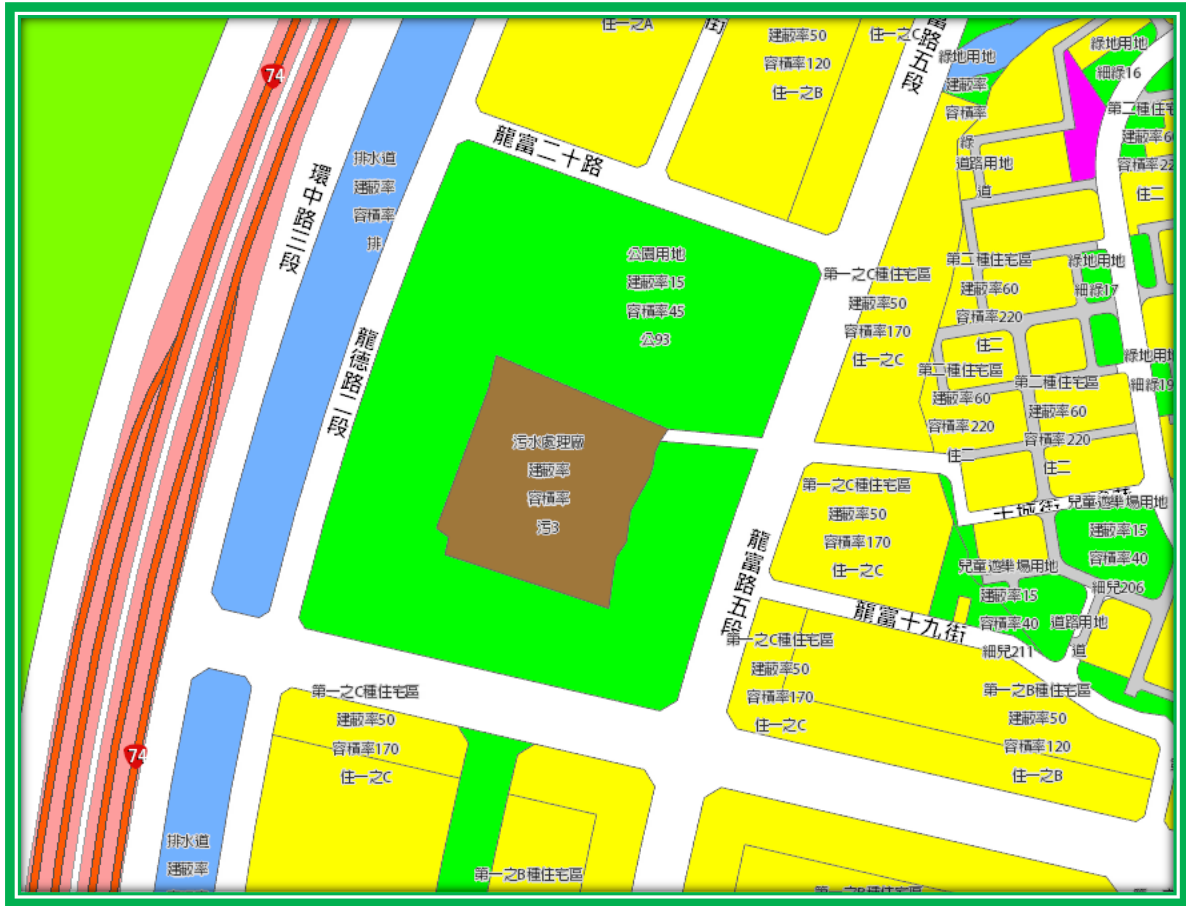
住一之A
建蔽率50
容積率120
住一之B
住一之C
路五段
綠地用地
細綠16
建蔽率
容積率
第二種住
建蔽率60
容積率22
綠
道路用地
道
住二
74
環中路二段
排水道
建蔽率
容積率
排
龍富二十路
公園用地
建蔽率15
容積率45
公93
第一之C種住宅區
建蔽率50
容積率170
住一之C
第二種住宅區
建蔽率60
容積率220
綠地用地
細綠17
住二
綠地用地
細綠19
第二種住宅區
建蔽率60
容積率220
住二
第二種住宅區
建蔽率60
容積率220
住二
龍德路二段
污水處理廠
建蔽率
容積率
污3
第一之C種住宅區
建蔽率50
容積率170
住一之C
十九街
兒童遊樂場用地
建蔽率15
容積率40
細兒206
兒童遊樂場用地
建蔽率15
容積率40
細兒211
道路用地
道
龍富路五段
龍富十九街
第一之C種住宅區
建蔽率50
容積率170
住一之C
第一之B種住宅區
建蔽率50
容積率120
住一之B
74
第一之C種住宅區
建蔽率50
容積率170
住一之C
排水道
建蔽率
第一之B種住宅區
第一之B種住宅區